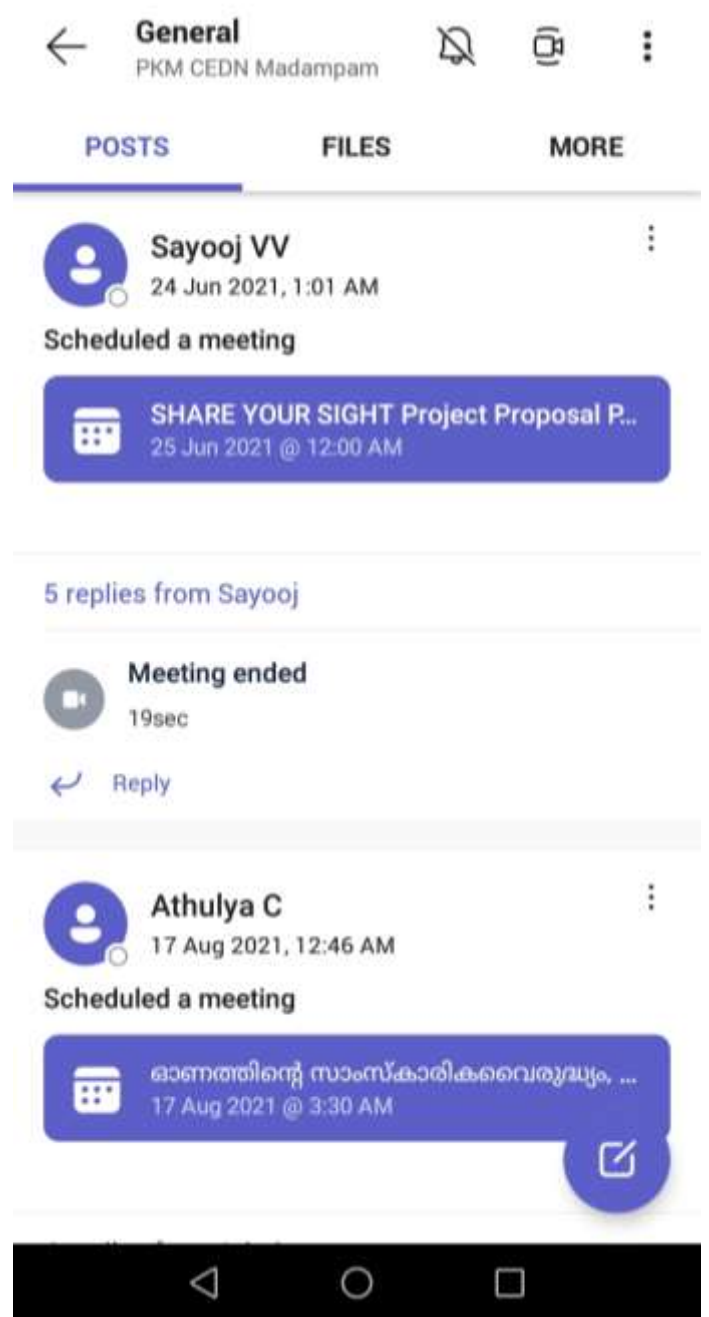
General
PKM CEDN Madampam

POSTS FILES MORE

Sayooj VV
24 Jun 2021, 1:01 AM

Scheduled a meeting

SHARE YOUR SIGHT Project Proposal P...
25 Jun 2021 @ 12:00 AM

5 replies from Sayooj

Meeting ended
19sec

Reply

Athulya C
17 Aug 2021, 12:46 AM

Scheduled a meeting

ഓണത്തിന്റെ സാംസ്കാരികവൈരുദ്ധ്യം, ...
17 Aug 2021 @ 3:30 AM